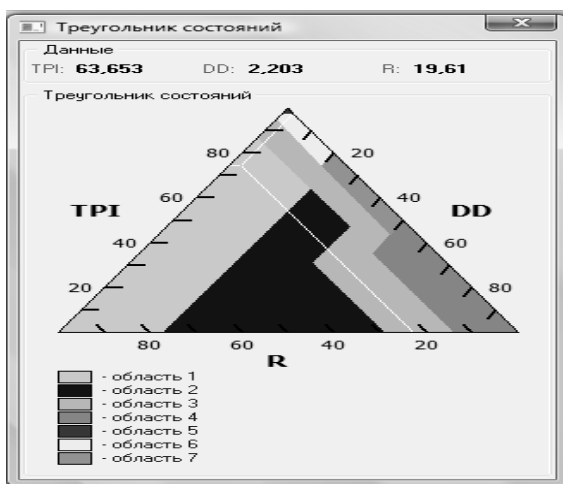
Треугольник состояний

Данные
TPI: **63,653** DD: **2,203** R: **19,61**

Треугольник состояний

TPI
80
60
40
20

DD
20
40
60
80

80 60 40 20
R

- область 1
- область 2
- область 3
- область 4
- область 5
- область 6
- область 7